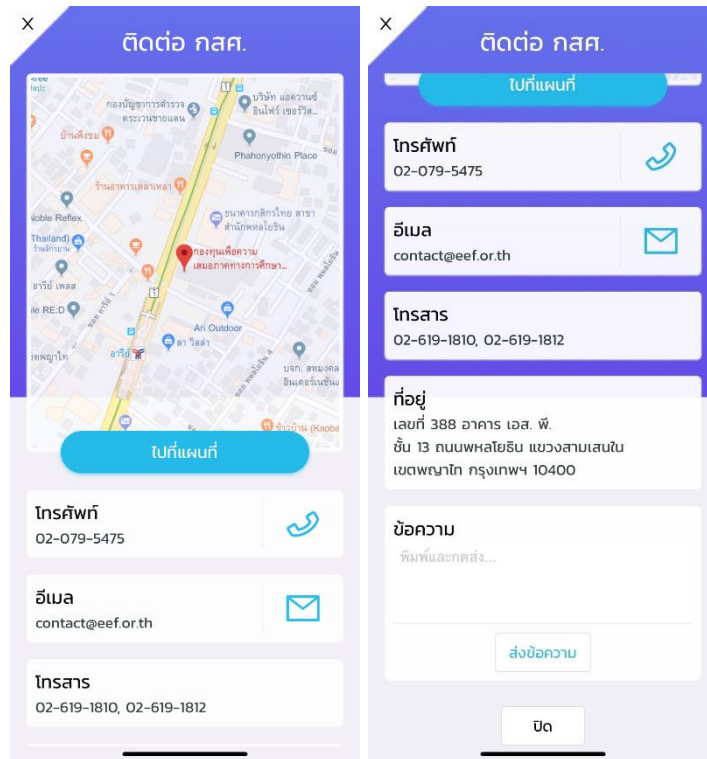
X

ติดต่อ กสศ.

กองบัญชาการตำรวจตระเวนชายแดน

บริษัท แอดวานซ์ อินโฟร์ เซอร์วิส...

บ้านพิชชม

Phahonyothin Place

ร้านอาหารเหลาเหลา

Noble Reflex

ธนาคารกสิกรไทย สาขาสำนักพหลโยธิน

Thailand)

กองทุนเพื่อความเสมอภาคทางการศึกษา...

อารีย์ เพลส

le RE:D

Ari Outdoor

ลา วิลล่า

อารีย์

บจก. สหมงคลอินเตอร์เนชั่น

ไปที่แผนที่

โทรศัพท์
02-079-5475

อีเมล
contact@eef.or.th

โทรสาร
02-619-1810, 02-619-1812

X

ติดต่อ กสศ.

ไปที่แผนที่

โทรศัพท์
02-079-5475

อีเมล
contact@eef.or.th

โทรสาร
02-619-1810, 02-619-1812

ที่อยู่
เลขที่ 388 อาคาร เอส. พี. ชั้น 13 ถนนพหลโยธิน แขวงสามเสนใน เขตพญาไท กรุงเทพฯ 10400

ข้อความ
พิมพ์และกดส่ง...

ส่งข้อความ

ปิด